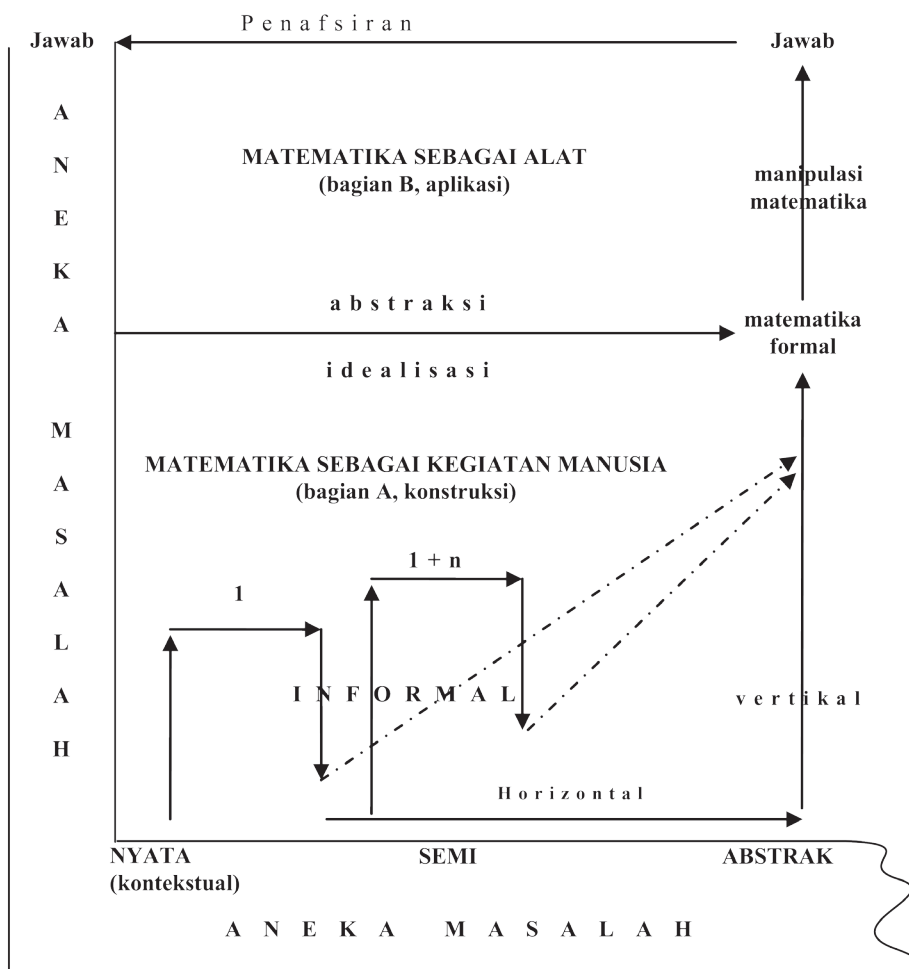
Jawab

Penafsiran

Jawab

ANEKA MASALAH

MATEMATIKA SEBAGAI ALAT
(bagian B, aplikasi)

manipulasi matematika

abstraksi

matematika formal

idealisasi

MATEMATIKA SEBAGAI KEGIATAN MANUSIA
(bagian A, konstruksi)

1

1 + n

INFORMAL

vertikal

Horizontal

NYATA
(kontekstual)

SEMI

ABSTRAK

ANEKA MASALAH